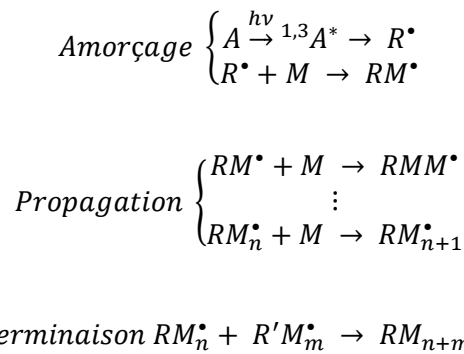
$Amorçage \begin{cases} A \xrightarrow{h\nu} {}^{1,3}A^* \rightarrow R^\bullet \\ R^\bullet + M \rightarrow RM^\bullet \end{cases}$

$Propagation \begin{cases} RM^\bullet + M \rightarrow RMM^\bullet \\ \vdots \\ RM_n^\bullet + M \rightarrow RM_{n+1}^\bullet \end{cases}$

$erminaison\ RM_n^\bullet + R'M_m^\bullet \rightarrow RM_{n+m}$